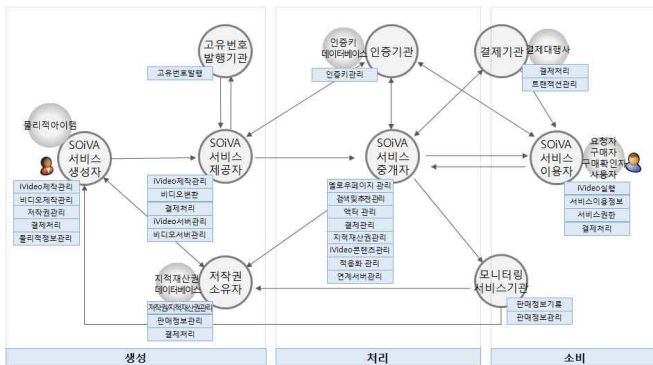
고유번호 발행기관

고유번호발행

인증키 데이터베이스

인증기관

인증키관리

결제기관

결제대행사

결제처리

트랜잭션관리

물리적아이템

SOiVA 서비스 생성자

iVideo제작관리

비디오제작관리

저작권관리

결제처리

물리적정보관리

SOiVA 서비스 제공자

iVideo제작관리

비디오변환

결제처리

iVideo서버관리

비디오서버관리

SOiVA 서비스 중개자

멀로우페이지 관리

검색및추천관리

액터 관리

결제관리

지적재산권관리

iVideo콘텐츠관리

적응화 관리

연계서버관리

요청자 구매자 구매확인자 사용자

SOiVA 서비스 이용자

iVideo실행

서비스이용정보

서비스권한

결제처리

지적재산권 데이터베이스

저작권 소유자

저작권지적재산권관리

판매정보관리

결제처리

모니터링 서비스기관

판매정보기록

판매정보관리

생성

처리

소비